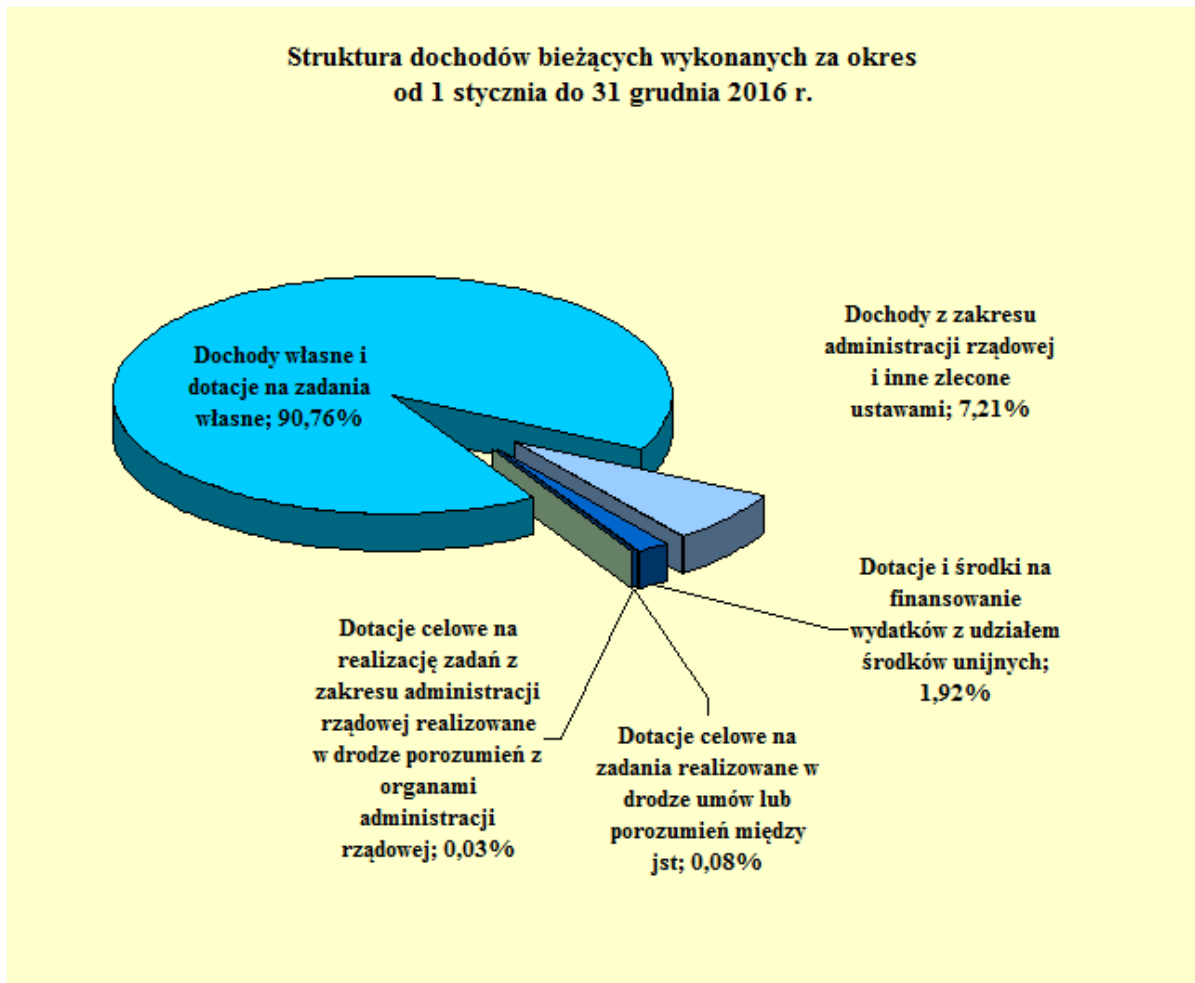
Struktura dochodów bieżących wykonanych za okres
od 1 stycznia do 31 grudnia 2016 r.

Dochody własne i dotacje na zadania własne; 90,76%

Dochody z zakresu administracji rządowej i inne zlecone ustawami; 7,21%

Dotacje i środki na finansowanie wydatków z udziałem środków unijnych; 1,92%

Dotacje celowe na realizację zadań z zakresu administracji rządowej realizowane w drodze porozumień z organami administracji rządowej; 0,03%

Dotacje celowe na zadania realizowane w drodze umów lub porozumień między jst; 0,08%